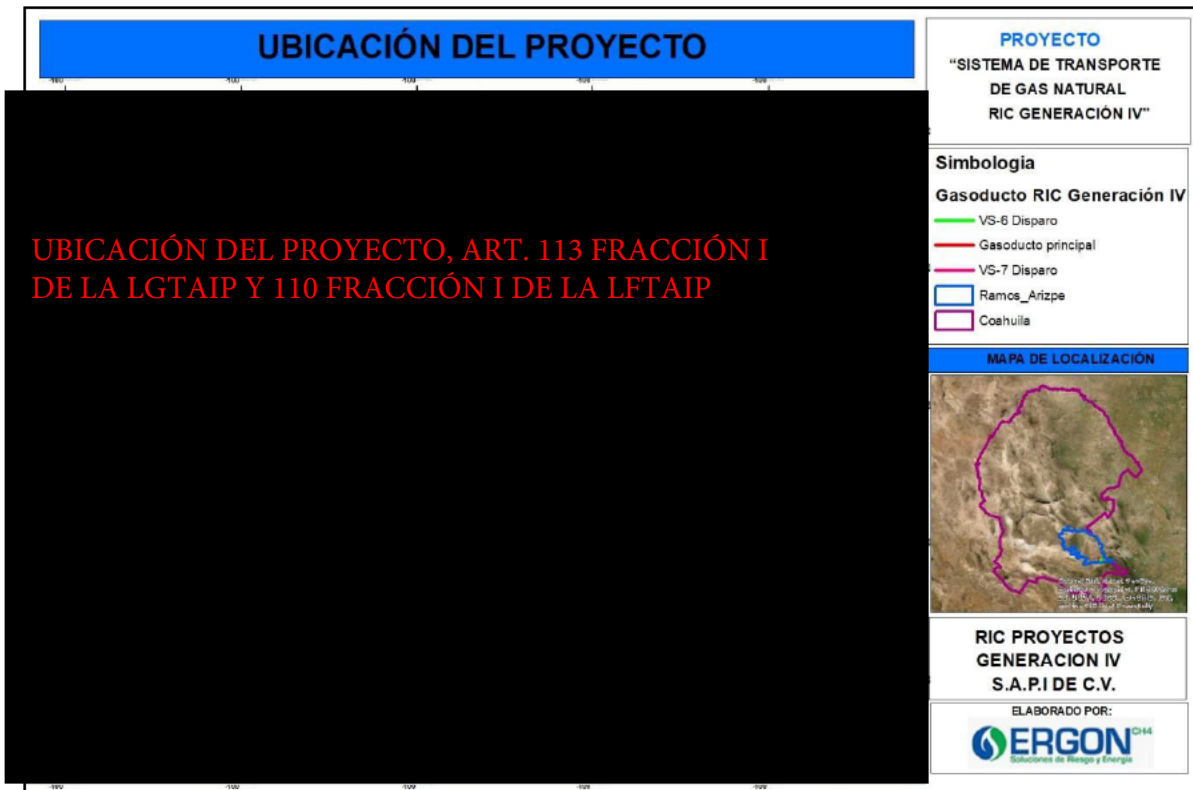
UBICACIÓN DEL PROYECTO

UBICACIÓN DEL PROYECTO, ART. 113 FRACCIÓN I DE LA LGTAIP Y 110 FRACCIÓN I DE LA LFTAIP

PROYECTO
"SISTEMA DE TRANSPORTE DE GAS NATURAL RIC GENERACIÓN IV"

Simbologia
Gasoducto RIC Generación IV
VS-6 Disparo
Gasoducto principal
VS-7 Disparo
Ramos_Arizpe
Coahuila

MAPA DE LOCALIZACIÓN

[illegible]

RIC PROYECTOS GENERACION IV S.A.P.I DE C.V.

ELABORADO POR:
ERGON CH4
Soluciones de Riesgo y Energía